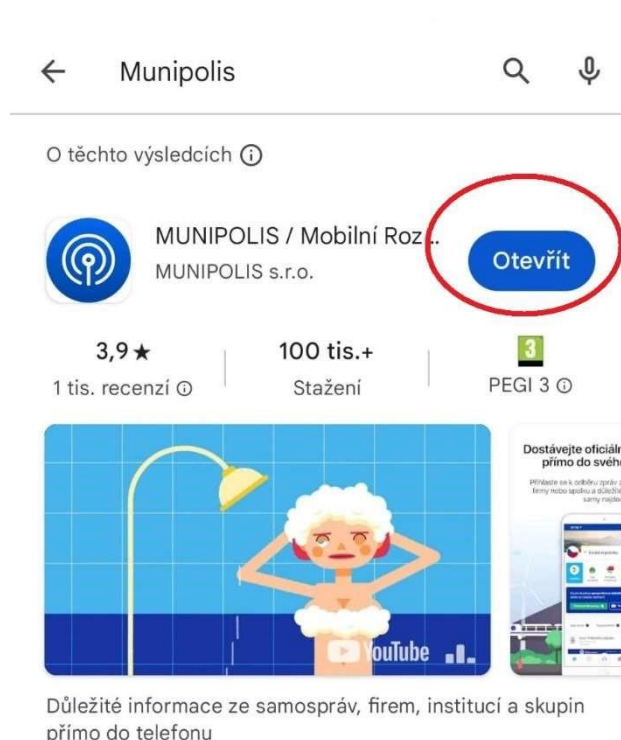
Munipolis

O těchto výsledcích ⓘ

MUNIPOLIS / Mobilní Roz...
MUNIPOLIS s.r.o.

Otevřít

3,9★
1 tis. recenzí ⓘ

100 tis.+
Stažení

3
PEGI 3 ⓘ

YouTube

Dostávejte oficiáln
přímo do svého

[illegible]

Důležité informace ze samospráv, firem, institucí a skupin přímo do telefonu